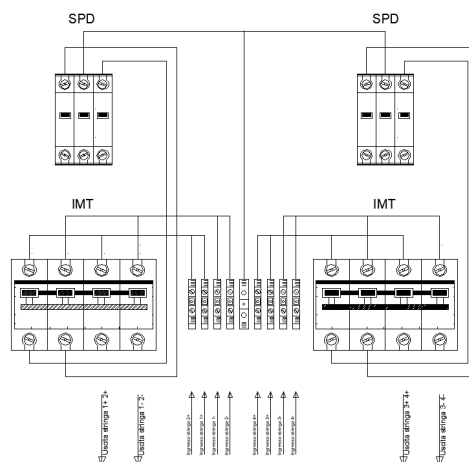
SPD

SPD

IMT

IMT

Uscita stringa 1+ 2+

Uscita stringa 1- 2-

Ingresso stringa 2+

Ingresso stringa 1+

Ingresso stringa 1-

Ingresso stringa 2-

Ingresso stringa 4+

Ingresso stringa 3+

Ingresso stringa 3-

Ingresso stringa 4-

Uscita stringa 3+ 4+

Uscita stringa 3- 4-